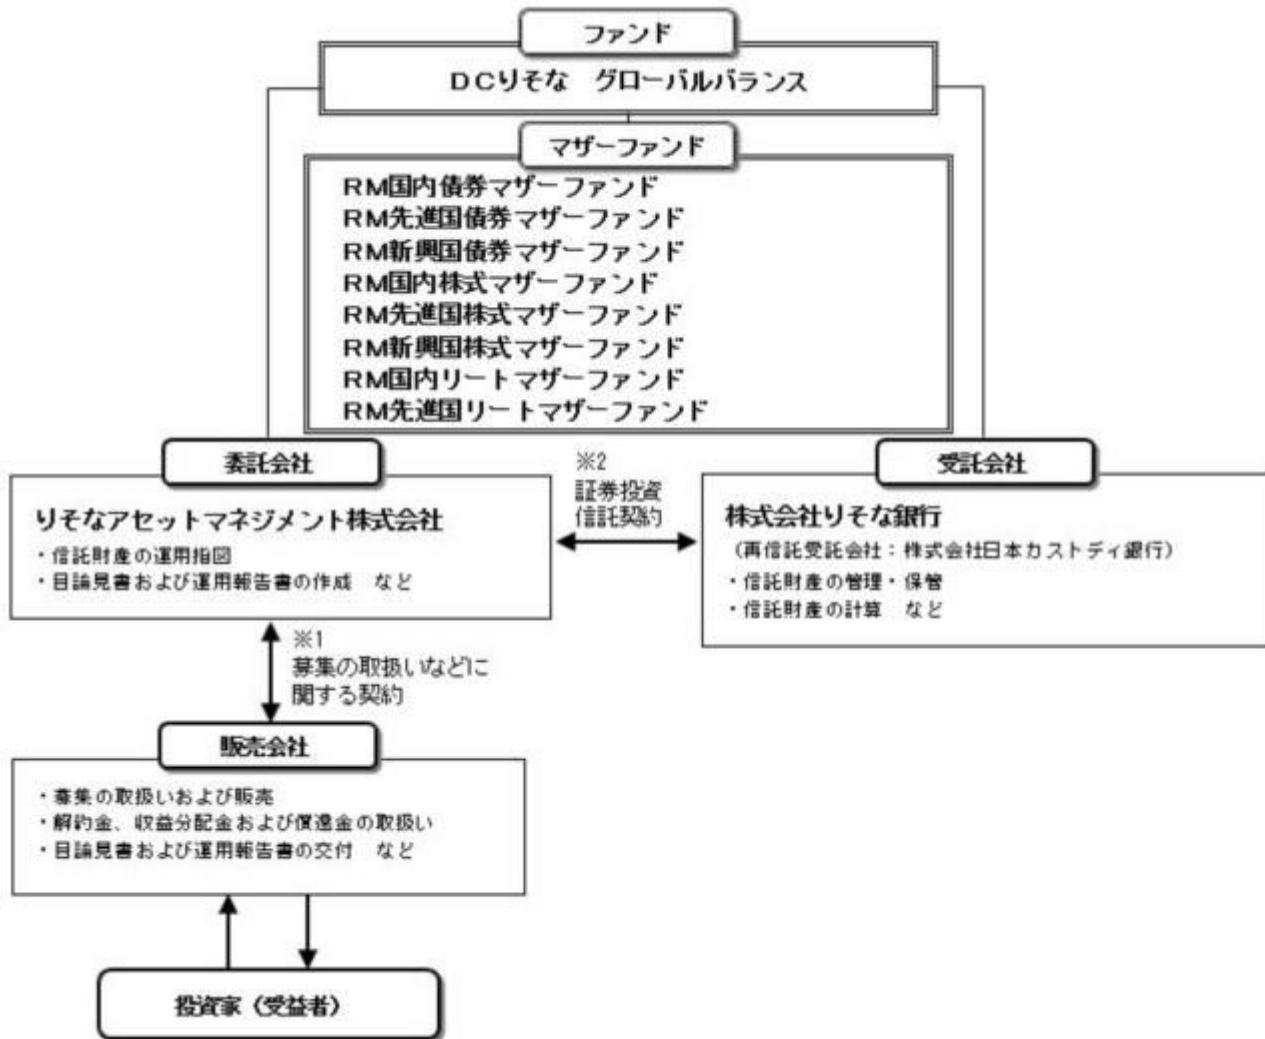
ファンド

DCりそな　グローバルバランス

マザーファンド

RM国内債券マザーファンド
RM先進国債券マザーファンド
RM新興国債券マザーファンド
RM国内株式マザーファンド
RM先進国株式マザーファンド
RM新興国株式マザーファンド
RM国内リートマザーファンド
RM先進国リートマザーファンド

委託会社

りそなアセットマネジメント株式会社
・信託財産の運用指図
・目論見書および運用報告書の作成　など

※2
証券投資
信託契約

受託会社

株式会社りそな銀行
（再信託受託会社：株式会社日本カストディ銀行）
・信託財産の管理・保管
・信託財産の計算　など

※1
募集の取扱いなどに
関する契約

販売会社

・募集の取扱いおよび販売
・解約金、収益分配金および償還金の取扱い
・目論見書および運用報告書の交付　など

投資家（受益者）